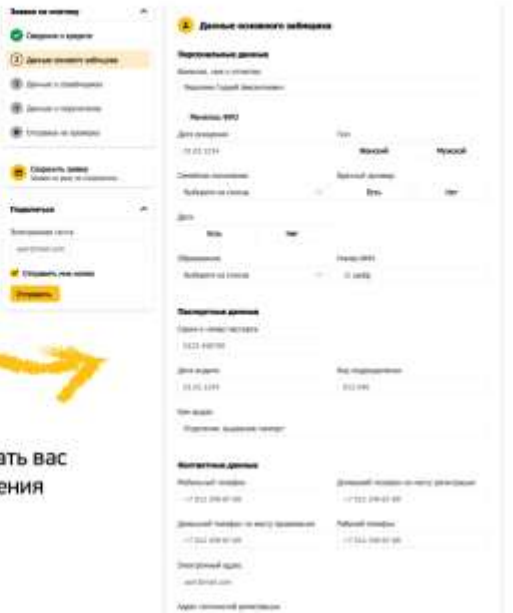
Заявка на ипотеку
Сведения о кредите
2 Данные основного заёмщика
Данные о созаёмщике
Данные о поручителе
Отправка на проверку
Сохранить заявку
Подписаться
Отправить
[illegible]ать вас
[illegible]ения
Данные основного заёмщика
Персональные данные
Фамилия, имя и отчество
Мужской
Мужской
Есть
Нет
Есть
Нет
Паспортные данные
Контактные данные